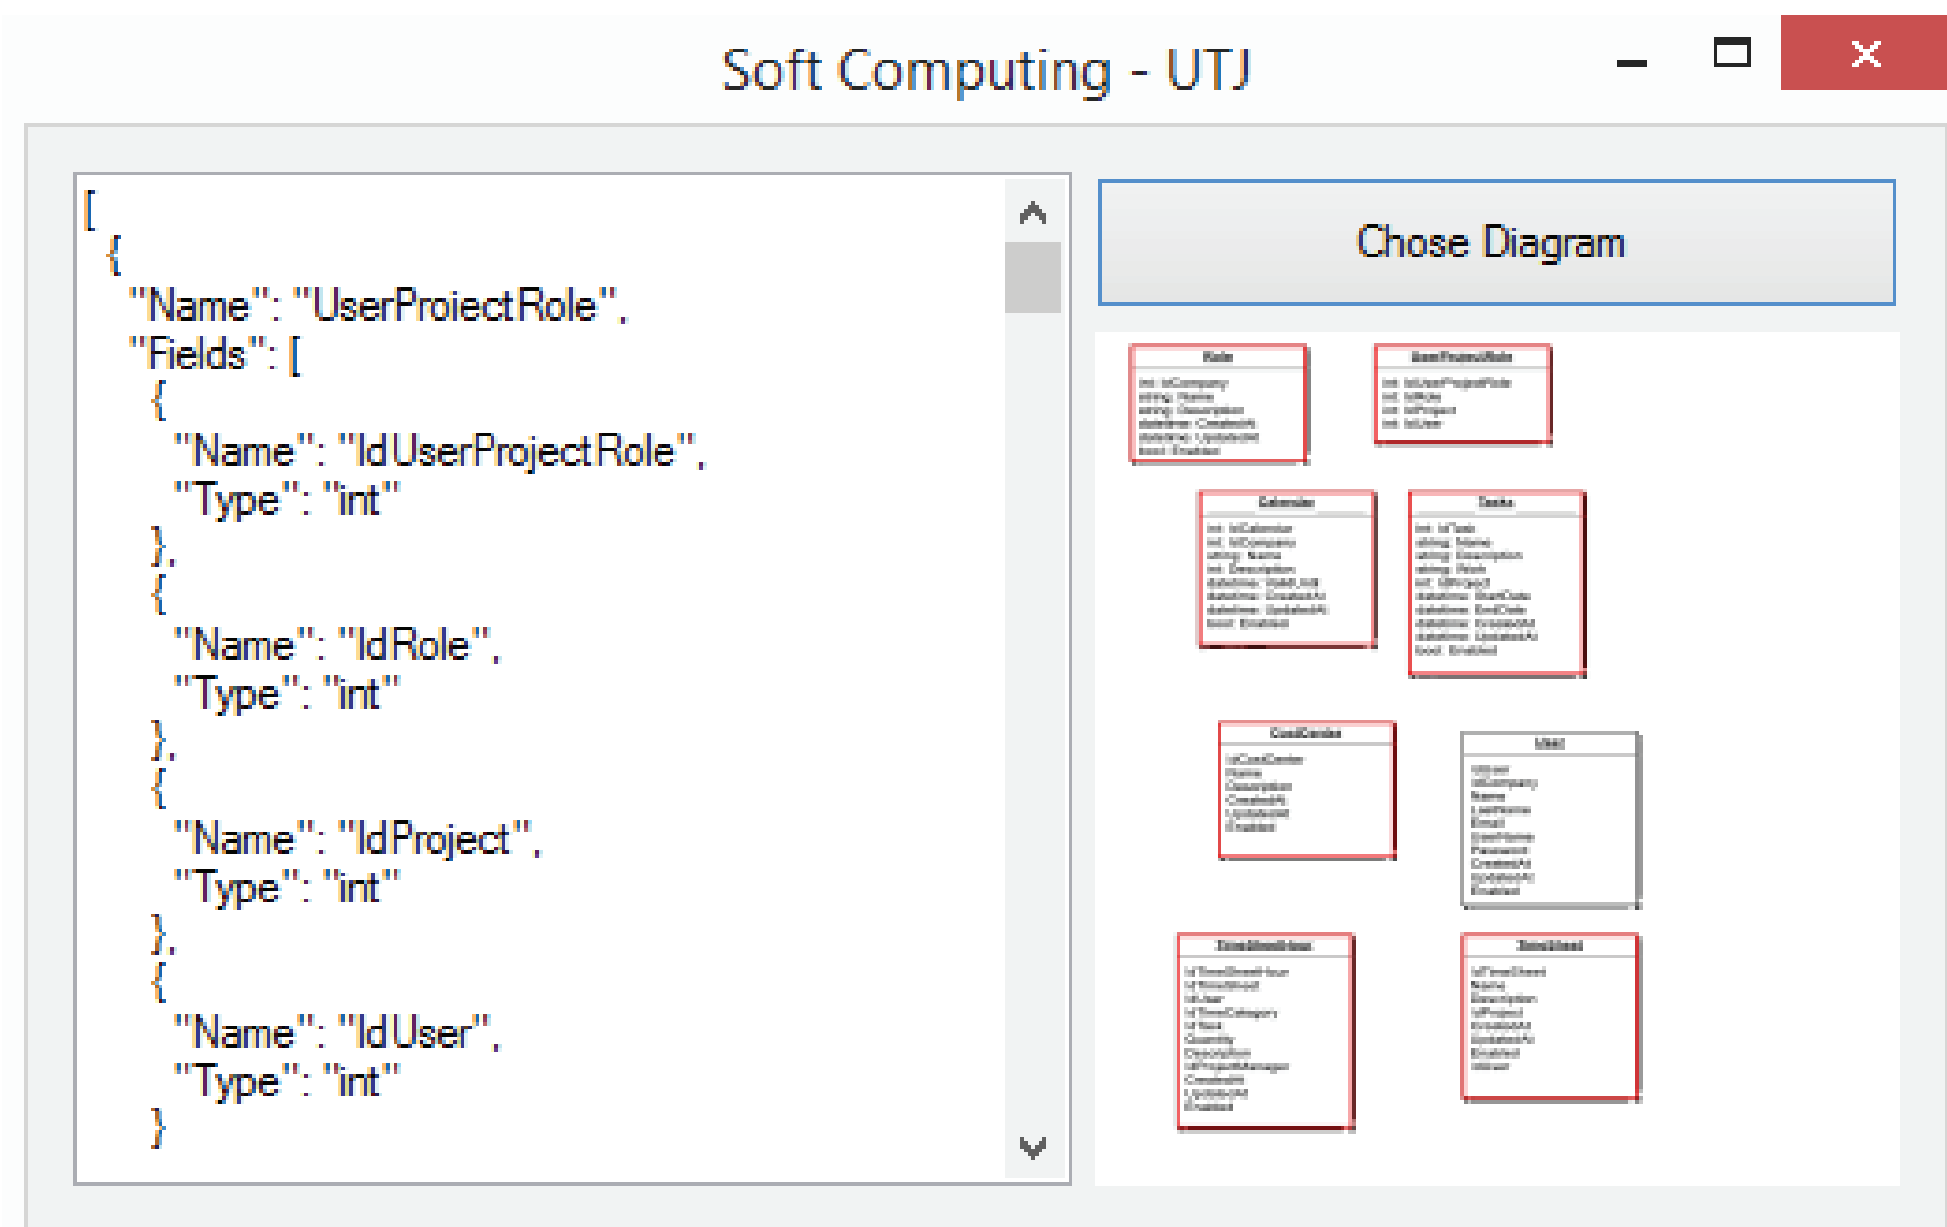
Soft Computing - UTJ

[
 {
  "Name": "UserProiectRole",
  "Fields": [
   {
    "Name": "IdUserProjectRole",
    "Type": "int"
   },
   {
    "Name": "IdRole",
    "Type": "int"
   },
   {
    "Name": "IdProject",
    "Type": "int"
   },
   {
    "Name": "IdUser",
    "Type": "int"
   }

Chose Diagram

Role
int: IdCompany
string: Name
string: Description
datetime: CreatedAt
datetime: UpdatedAt
bool: Enabled

UserProjectRole
int: IdUserProjectRole
int: IdRole
int: IdProject
int: IdUser

Calendar
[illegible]

Tasks
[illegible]

CostCenter
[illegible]

User
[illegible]

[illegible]

TimeSheet
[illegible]